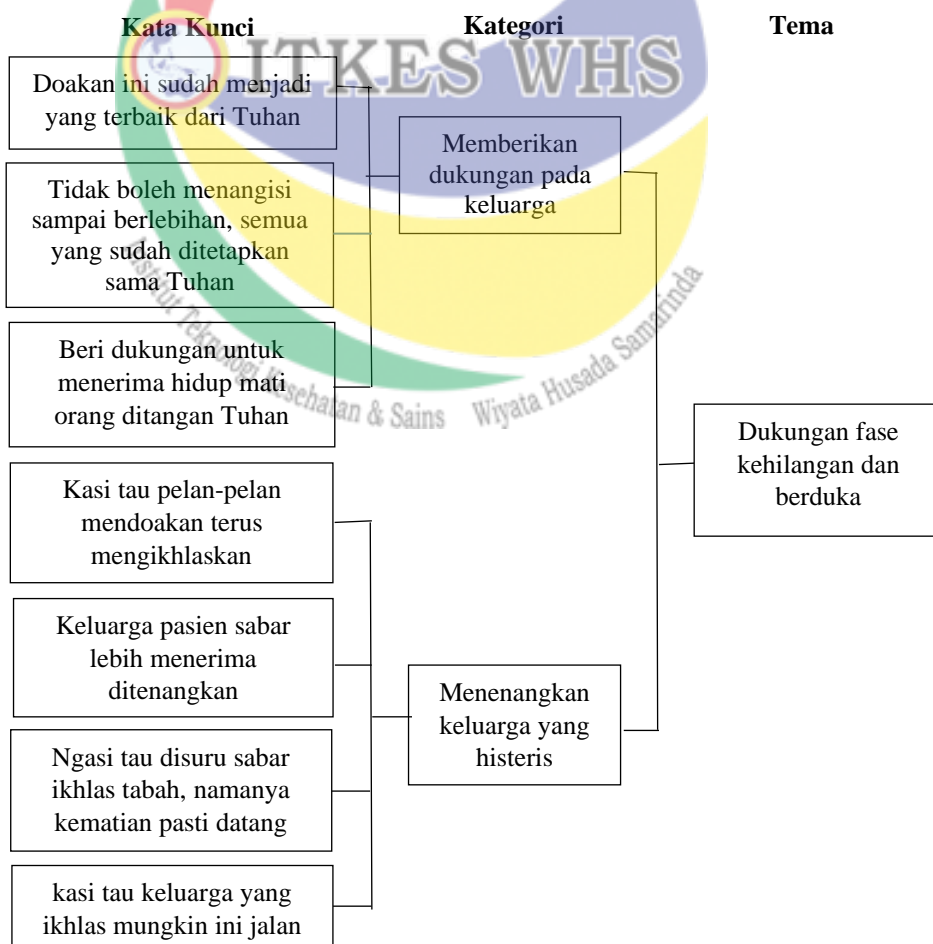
Kata Kunci

Kategori

Tema

ITKES WHS

Doakan ini sudah menjadi yang terbaik dari Tuhan

Tidak boleh menangisi sampai berlebihan, semua yang sudah ditetapkan sama Tuhan

Beri dukungan untuk menerima hidup mati orang ditangan Tuhan

Memberikan dukungan pada keluarga

Institut Teknologi Kesehatan & Sains Wiyata Husada Samarinda

Dukungan fase kehilangan dan berduka

Kasi tau pelan-pelan mendoakan terus mengikhlaskan

Keluarga pasien sabar lebih menerima ditenangkan

Ngasi tau disuru sabar ikhlas tabah, namanya kematian pasti datang

kasi tau keluarga yang ikhlas mungkin ini jalan

Menenangkan keluarga yang histeris